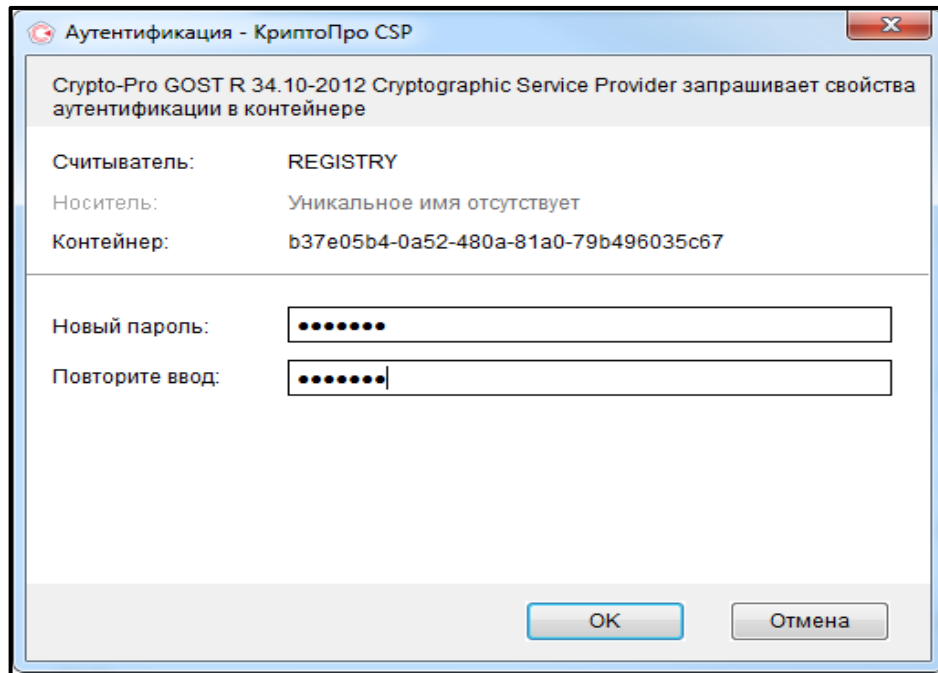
Аутентификация - КриптоПро CSP

Crypto-Pro GOST R 34.10-2012 Cryptographic Service Provider запрашивает свойства аутентификации в контейнере

Считыватель: REGISTRY

Носитель: Уникальное имя отсутствует

Контейнер: b37e05b4-0a52-480a-81a0-79b496035c67

Новый пароль: •••••••

Повторите ввод: •••••••

OK

Отмена